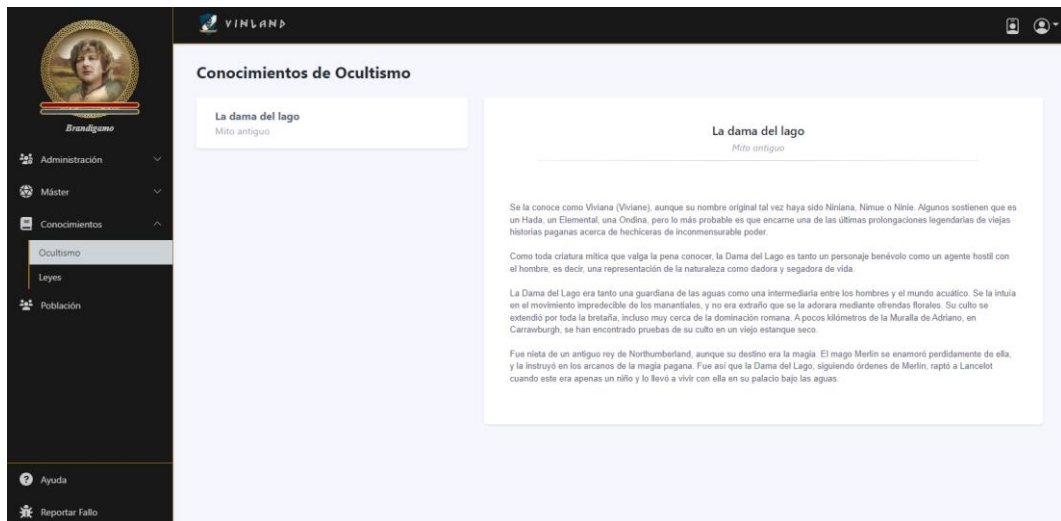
VINLAND

Brandigamo

Administración

Máster

Conocimientos

Ocultismo

Leyes

Población

Ayuda

Reportar Fallo

Conocimientos de Ocultismo

La dama del lago
Mito antiguo

La dama del lago
Mito antiguo

Se la conoce como Viviana (Viviane), aunque su nombre original tal vez haya sido Niniana, Nimue o Ninie. Algunos sostienen que es un Hada, un Elemental, una Ondina, pero lo más probable es que encarne una de las últimas prolongaciones legendarias de viejas historias paganas acerca de hechiceras de inconmensurable poder.

Como toda criatura mítica que valga la pena conocer, la Dama del Lago es tanto un personaje benévolo como un agente hostil con el hombre, es decir, una representación de la naturaleza como dadora y segadora de vida.

La Dama del Lago era tanto una guardiana de las aguas como una intermediaria entre los hombres y el mundo acuático. Se la intuía en el movimiento impredecible de los manantiales, y no era extraño que se la adorara mediante ofrendas florales. Su culto se extendió por toda la bretaña, incluso muy cerca de la dominación romana. A pocos kilómetros de la Muralla de Adriano, en Carrawburgh, se han encontrado pruebas de su culto en un viejo estanque seco.

Fue nieta de un antiguo rey de Northumberland, aunque su destino era la magia. El mago Merlín se enamoró perdidamente de ella, y la instruyó en los arcanos de la magia pagana. Fue así que la Dama del Lago, siguiendo órdenes de Merlín, raptó a Lancelot cuando este era apenas un niño y lo llevó a vivir con ella en su palacio bajo las aguas.